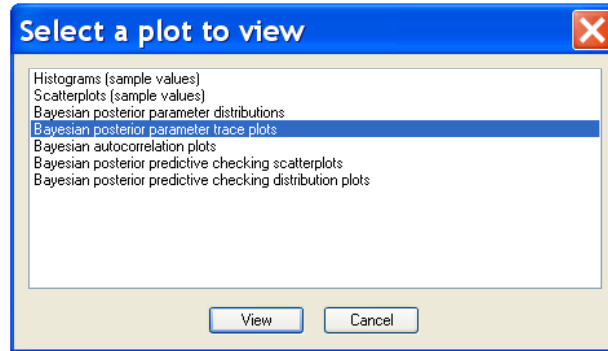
Select a plot to view

Histograms (sample values)
Scatterplots (sample values)
Bayesian posterior parameter distributions
Bayesian posterior parameter trace plots
Bayesian autocorrelation plots
Bayesian posterior predictive checking scatterplots
Bayesian posterior predictive checking distribution plots

View
Cancel